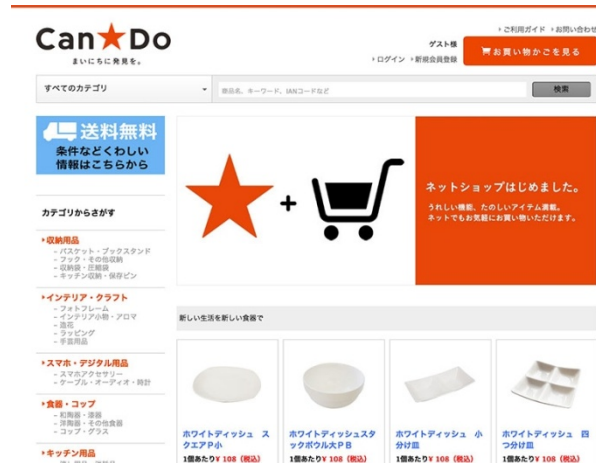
Can★Do
まいにちに発見を。

ご利用ガイド　お問い合わせ
ゲスト様
ログイン　新規会員登録
お買い物かごを見る

すべてのカテゴリ
商品名、キーワード、JANコードなど
検索

送料無料
条件などくわしい情報はこちらから

カテゴリからさがす

収納用品
- バスケット・ブックスタンド
- フック・その他収納
- 収納袋・圧縮袋
- キッチン収納・保存ビン

インテリア・クラフト
- フォトフレーム
- インテリア小物・アロマ
- 造花
- ラッピング
- 手芸用品

スマホ・デジタル用品
- スマホアクセサリー
- ケーブル・オーディオ・時計

食器・コップ
- 和食器・漆器
- 洋食器・その他食器
- コップ・グラス

キッチン用品

+

ネットショップはじめました。
うれしい機能、たのしいアイテム満載。
ネットでもお気軽にお買い物いただけます。

新しい生活を新しい食器で

ホワイトディッシュ　スクエアP小
1個あたり¥ 108（税込）

ホワイトディッシュスタックボウル大PB
1個あたり¥ 108（税込）

ホワイトディッシュ　小分け皿
1個あたり¥ 108（税込）

ホワイトディッシュ　四つ分け皿
1個あたり¥ 108（税込）